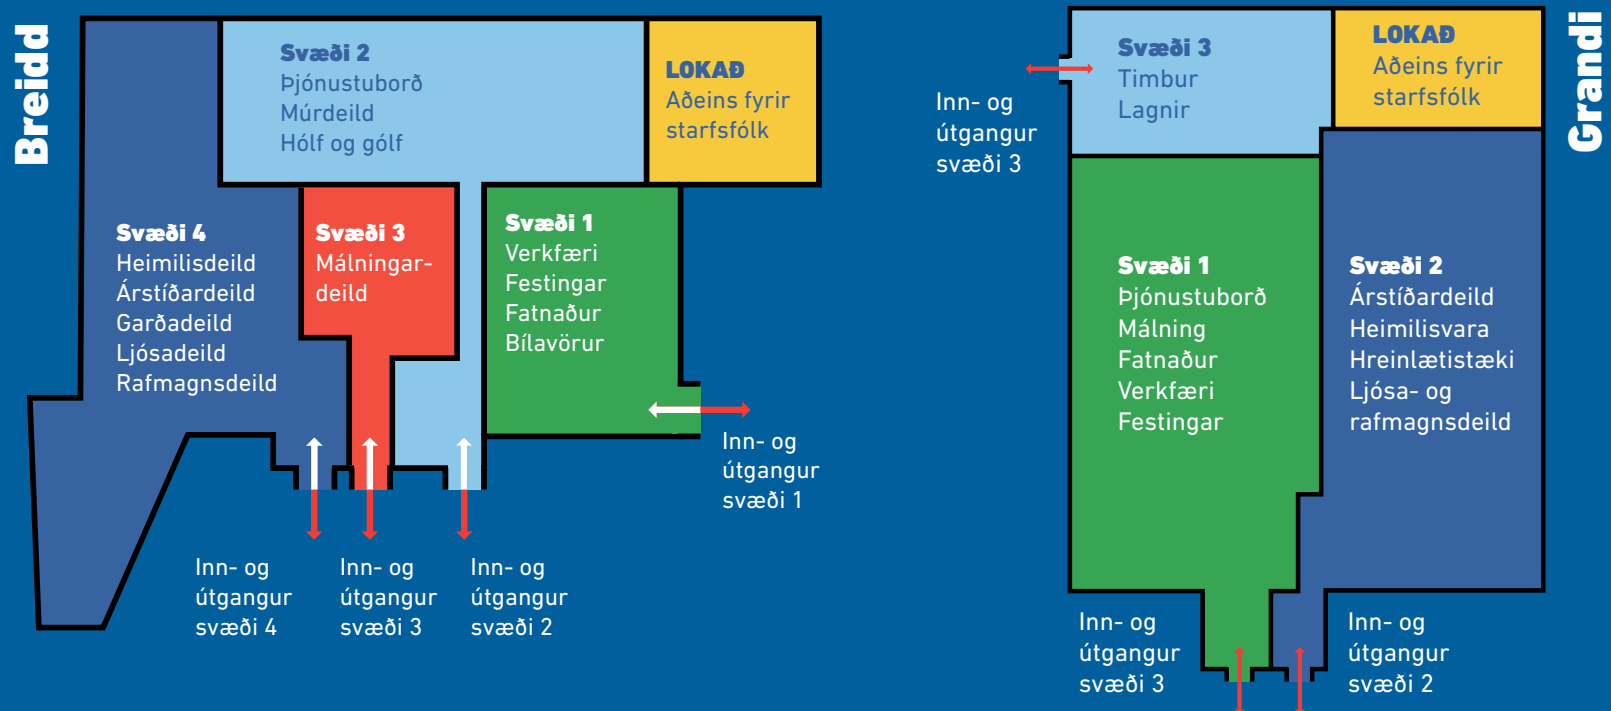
Breidd

Svæði 2
Þjónustuborð
Múrdeild
Hólf og gólf

LOKAÐ
Aðeins fyrir starfsfólk

Svæði 4
Heimilisdeild
Árstíðardeild
Garðadeild
Ljósadeild
Rafmagnsdeild

Svæði 3
Málningardeild

Svæði 1
Verkfæri
Festingar
Fatnaður
Bílavörur

Inn- og útgangur svæði 1

Inn- og útgangur svæði 4

Inn- og útgangur svæði 3

Inn- og útgangur svæði 2

Inn- og útgangur svæði 3

Svæði 3
Timbur
Lagnir

LOKAÐ
Aðeins fyrir starfsfólk

Grandi

Svæði 1
Þjónustuborð
Málning
Fatnaður
Verkfæri
Festingar

Svæði 2
Árstíðardeild
Heimilisvara
Hreinlætistæki
Ljósa- og rafmagnsdeild

Inn- og útgangur svæði 3

Inn- og útgangur svæði 2